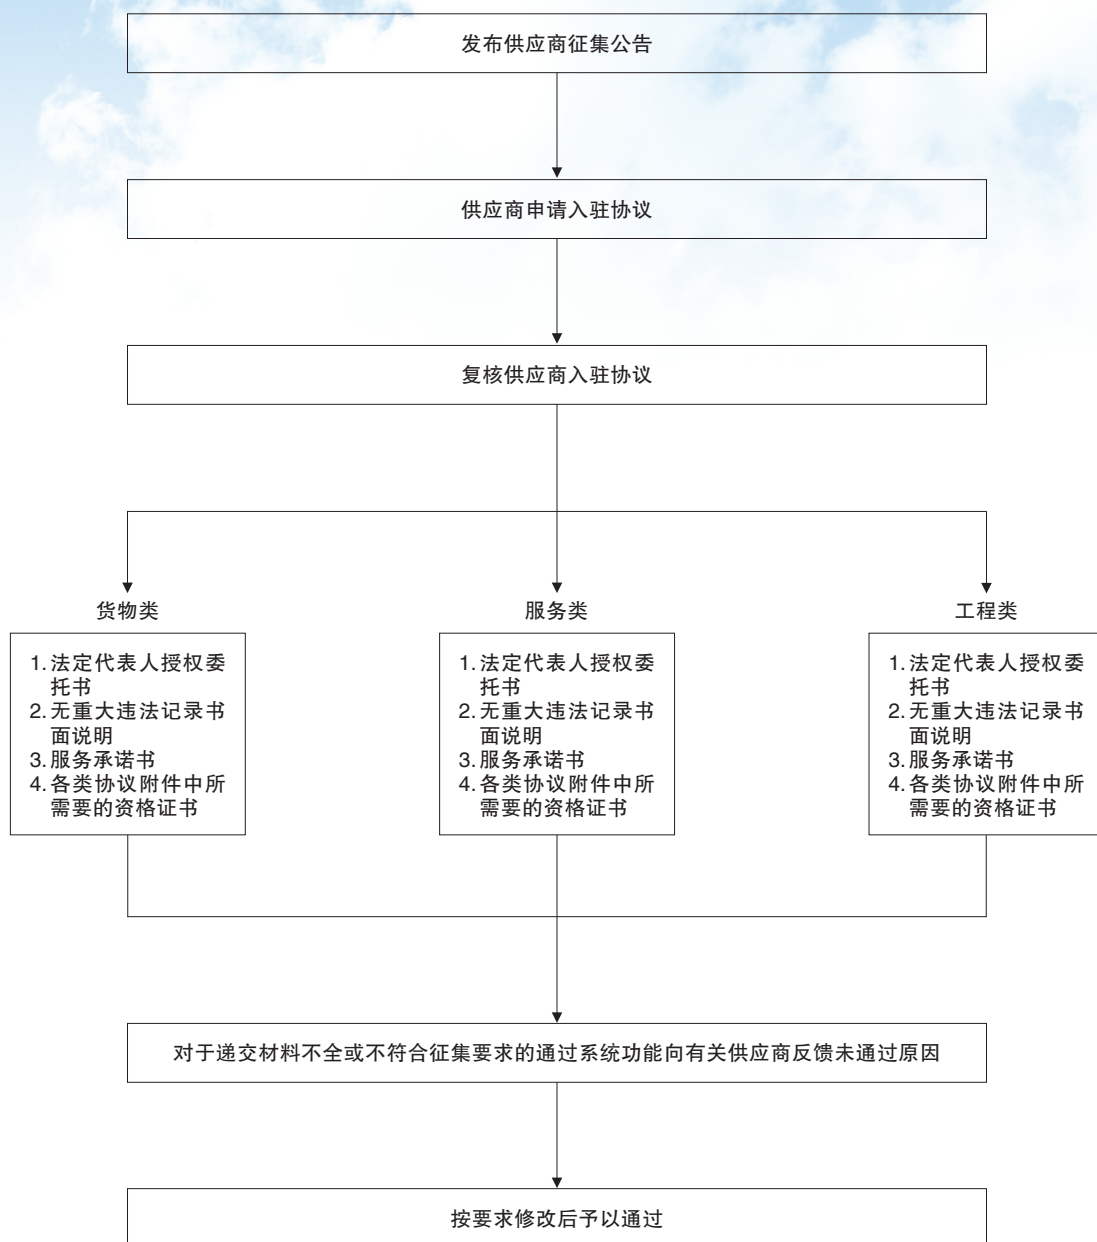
发布供应商征集公告

供应商申请入驻协议

复核供应商入驻协议

货物类

1. 法定代表人授权委托书
2. 无重大违法记录书面说明
3. 服务承诺书
4. 各类协议附件中所需要的资格证书

服务类

1. 法定代表人授权委托书
2. 无重大违法记录书面说明
3. 服务承诺书
4. 各类协议附件中所需要的资格证书

工程类

1. 法定代表人授权委托书
2. 无重大违法记录书面说明
3. 服务承诺书
4. 各类协议附件中所需要的资格证书

对于递交材料不全或不符合征集要求的通过系统功能向有关供应商反馈未通过原因

按要求修改后予以通过